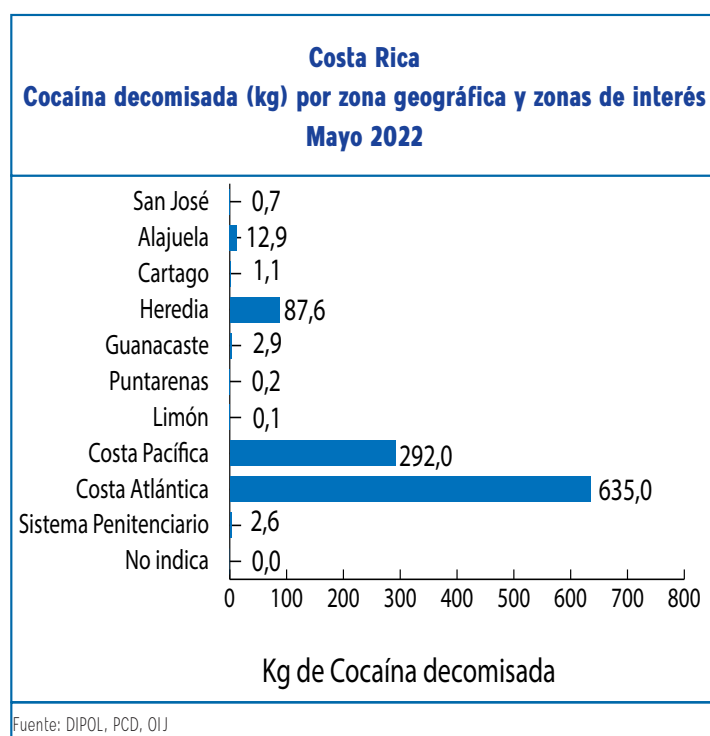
Costa Rica
Cocaína decomisada (kg) por zona geográfica y zonas de interés
Mayo 2022

| Zona | Kg |
|---|---|
| San José | 0,7 |
| Alajuela | 12,9 |
| Cartago | 1,1 |
| Heredia | 87,6 |
| Guanacaste | 2,9 |
| Puntarenas | 0,2 |
| Limón | 0,1 |
| Costa Pacífica | 292,0 |
| Costa Atlántica | 635,0 |
| Sistema Penitenciario | 2,6 |
| No indica | 0,0 |

0 100 200 300 400 500 600 700 800

Kg de Cocaína decomisada

Fuente: DIPOL, PCD, OIJ